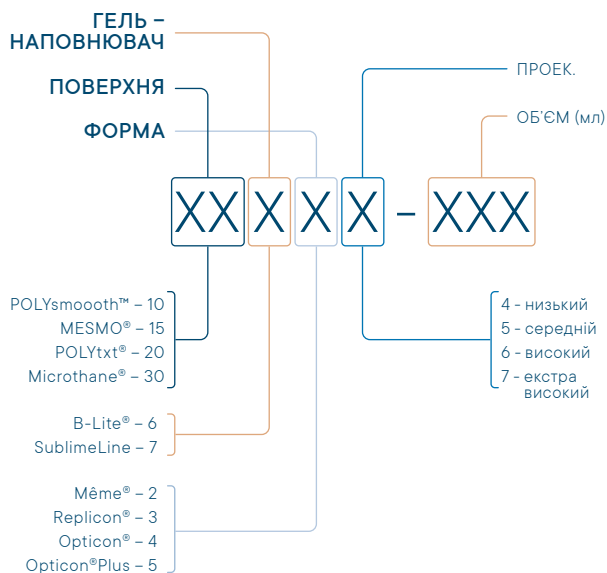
ГЕЛЬ – НАПОВНЮВАЧ

ПОВЕРХНЯ

ФОРМА

ПРОЕК.

ОБ'ЄМ (мл)

XX X X X – XXX

POLYsmoooth™ – 10
MESMO® – 15
POLYtxt® – 20
Microthane® – 30

B-Lite® – 6
SublimeLine – 7

Même® – 2
Replicon® – 3
Opticon® – 4
Opticon®Plus – 5

4 - низький
5 - середній
6 - високий
7 - екстра високий